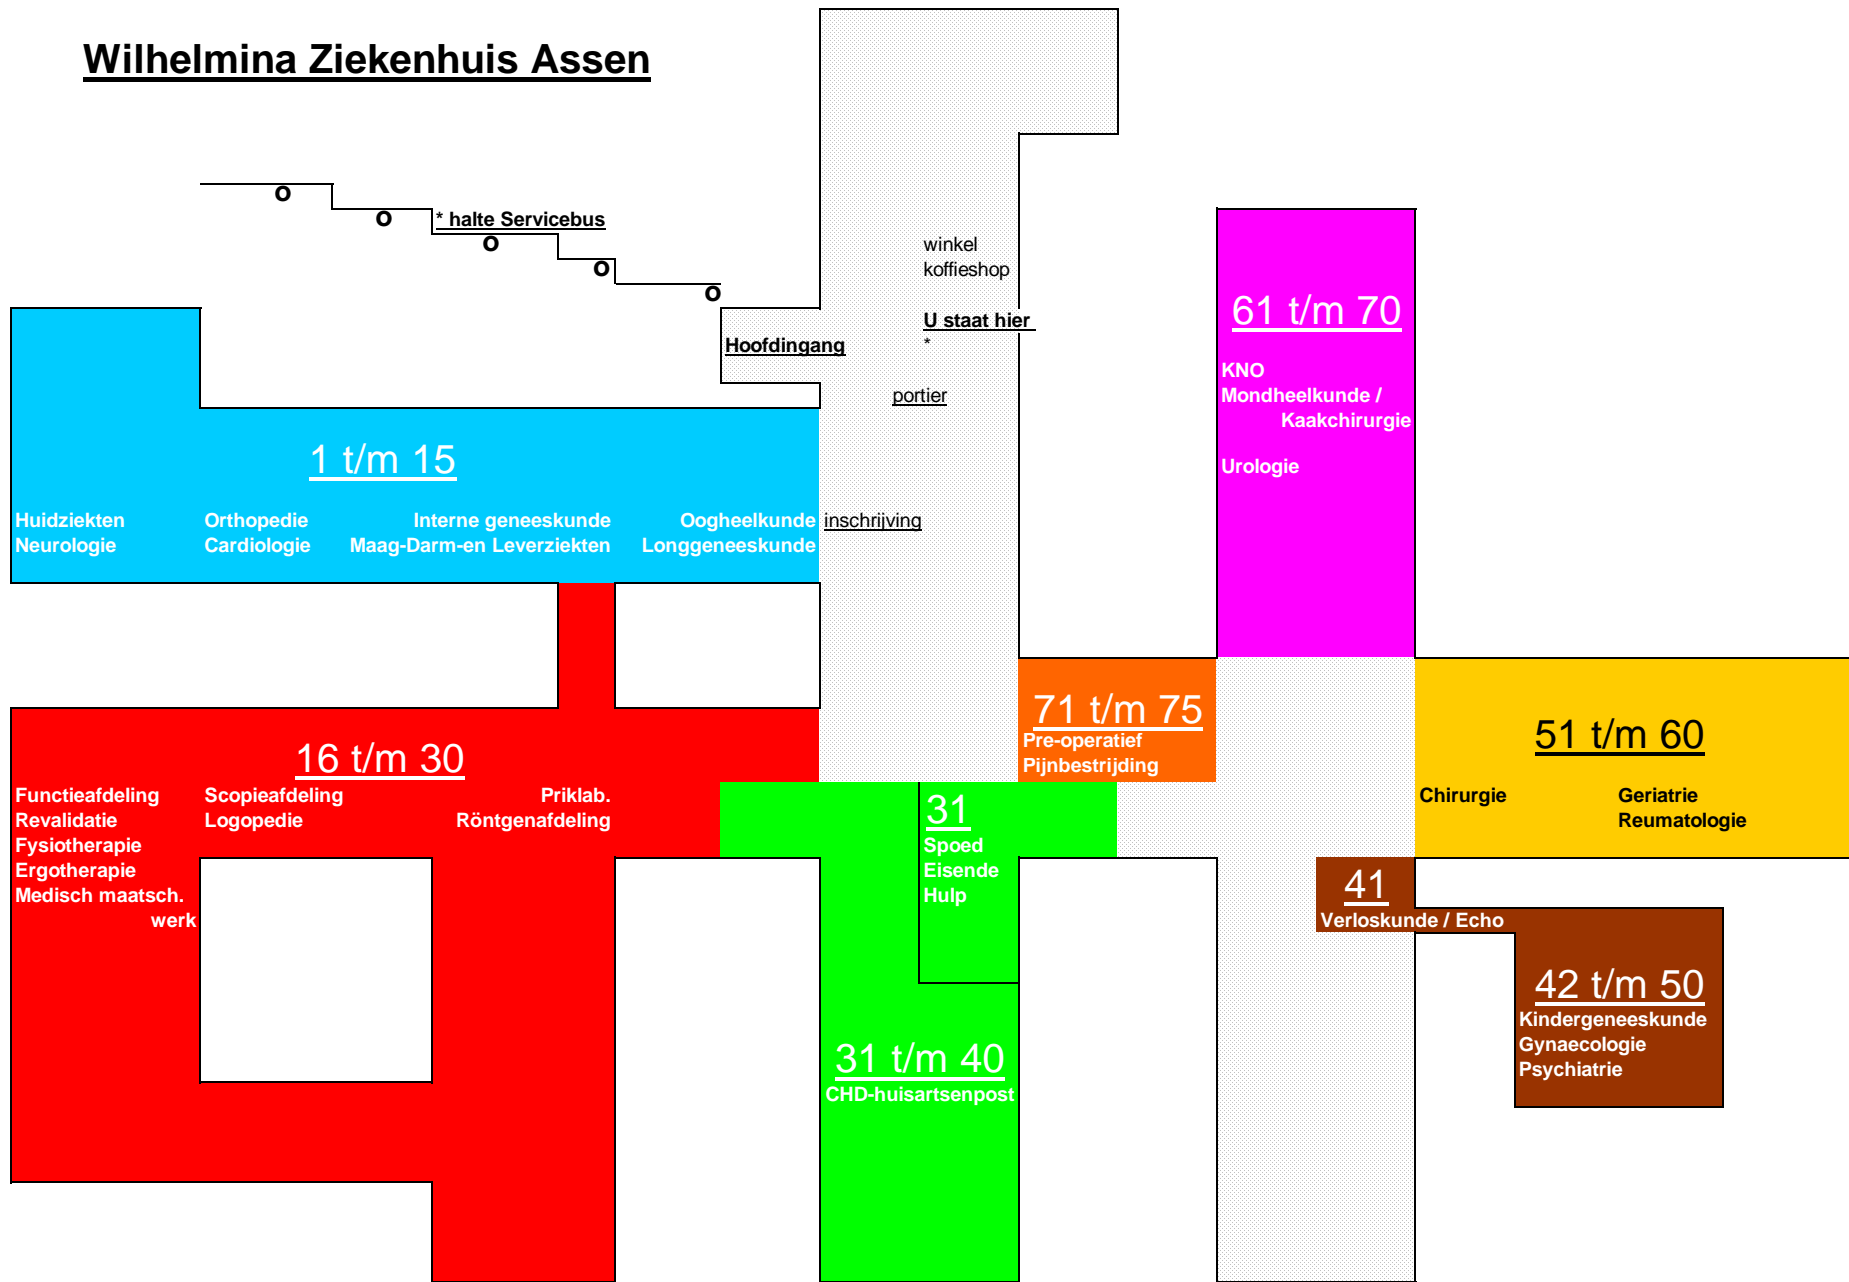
Wilhelmina Ziekenhuis Assen

o
o
* halte Servicebus
o
o
o

winkel
koffieshop

U staat hier
*

Hoofdingang

portier

61 t/m 70
KNO
Mondheelkunde / Kaakchirurgie
Urologie

1 t/m 15
Huidziekten
Neurologie
Orthopedie
Cardiologie
Interne geneeskunde
Maag-Darm-en Leverziekten
Oogheelkunde
Longgeneeskunde

inschrijving

71 t/m 75
Pre-operatief
Pijnbestrijding

51 t/m 60
Chirurgie
Geriatrie
Reumatologie

16 t/m 30
Functieafdeling
Revalidatie
Fysiotherapie
Ergotherapie
Medisch maatsch. werk
Scopieafdeling
Logopedie
Priklab.
Röntgenafdeling

31
Spoed
Eisende
Hulp

41
Verloskunde / Echo

42 t/m 50
Kindergeneeskunde
Gynaecologie
Psychiatrie

31 t/m 40
CHD-huisartsenpost